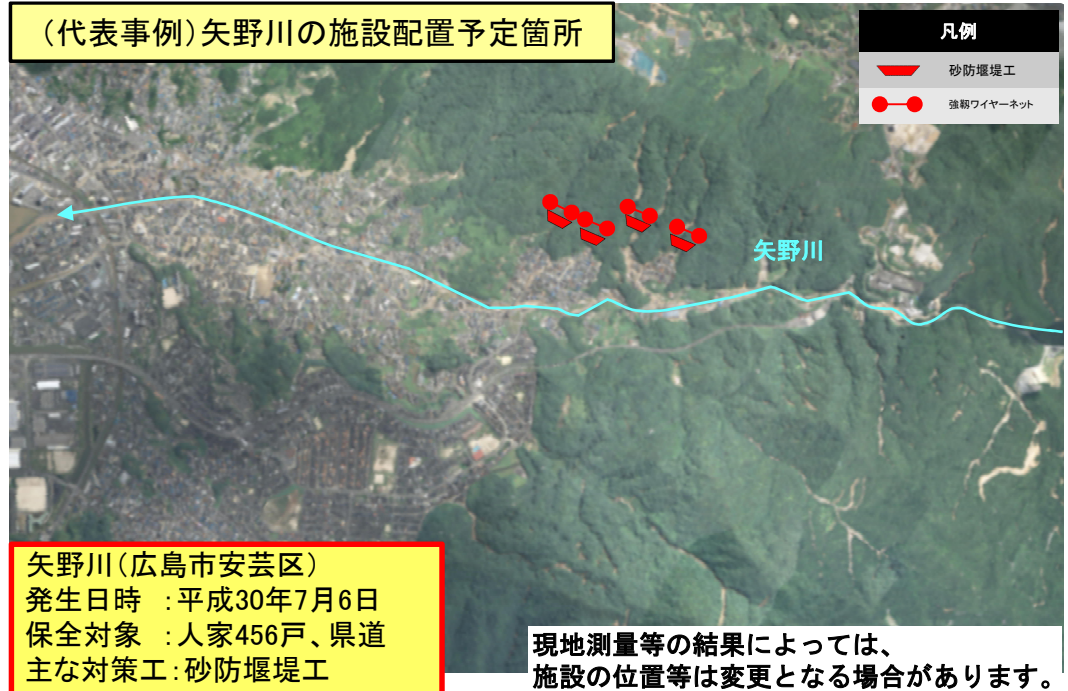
（代表事例）矢野川の施設配置予定箇所

凡例
砂防堰堤工
強靱ワイヤーネット

矢野川

矢野川（広島市安芸区）
発生日時　：平成30年7月6日
保全対象　：人家456戸、県道
主な対策工：砂防堰堤工

現地測量等の結果によっては、
施設の位置等は変更となる場合があります。